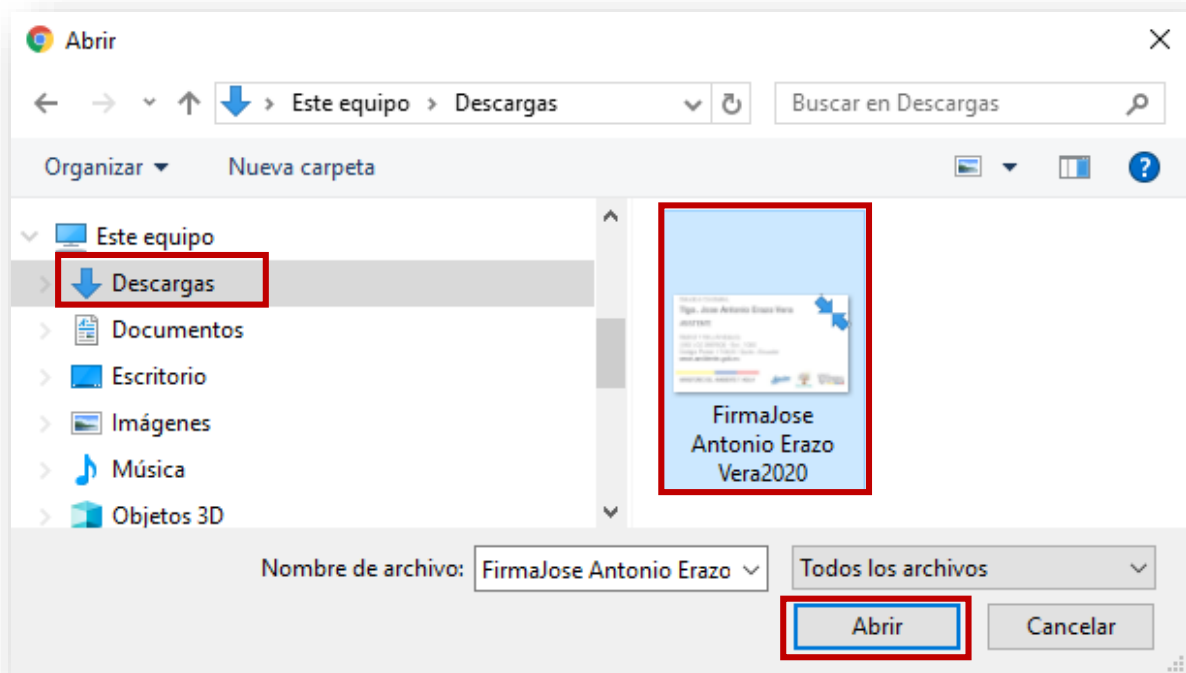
Abrir

Este equipo › Descargas

Buscar en Descargas

Organizar ▾

Nueva carpeta

Este equipo

Descargas

Documentos

Escritorio

Imágenes

Música

Objetos 3D

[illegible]

Tlgo. Jose Antonio Erazo Vera

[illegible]

FirmaJose Antonio Erazo Vera2020

Nombre de archivo: FirmaJose Antonio Erazo

Todos los archivos

Abrir

Cancelar